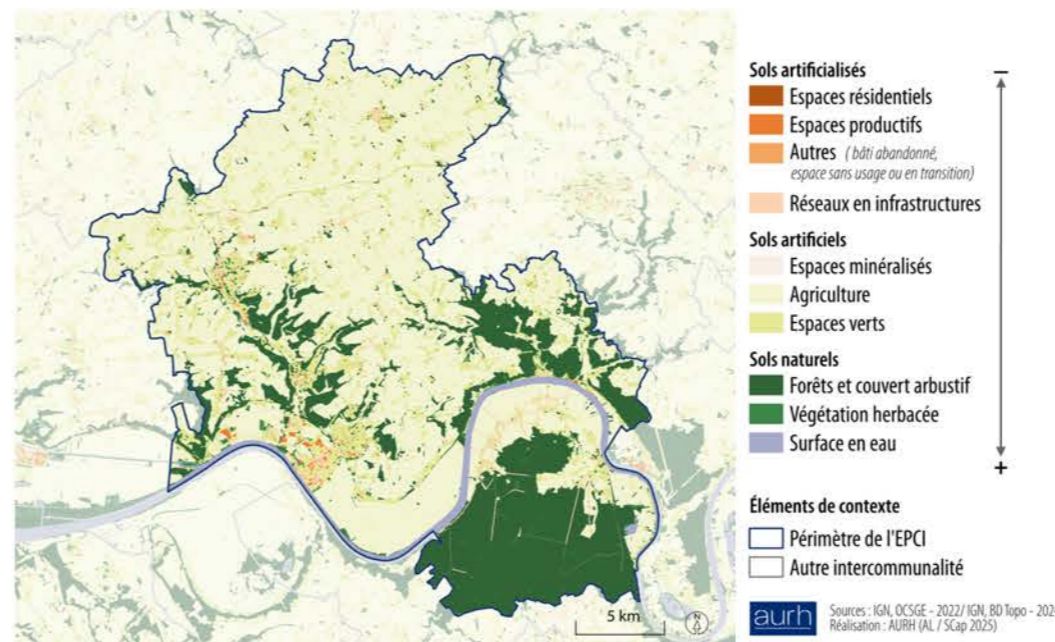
Sols artificialisés
Espaces résidentiels
Espaces productifs
Autres (bâti abandonné, espace sans usage ou en transition)
Réseaux en infrastructures
Sols artificiels
Espaces minéralisés
Agriculture
Espaces verts
Sols naturels
Forêts et couvert arbustif
Végétation herbacée
Surface en eau

−
+

Éléments de contexte
Périmètre de l'EPCI
Autre intercommunalité

5 km

aurh
Sources : IGN, OCSGE - 2022/ IGN, BD Topo - 202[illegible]
Réalisation : AURH (AL / SCap 2025)